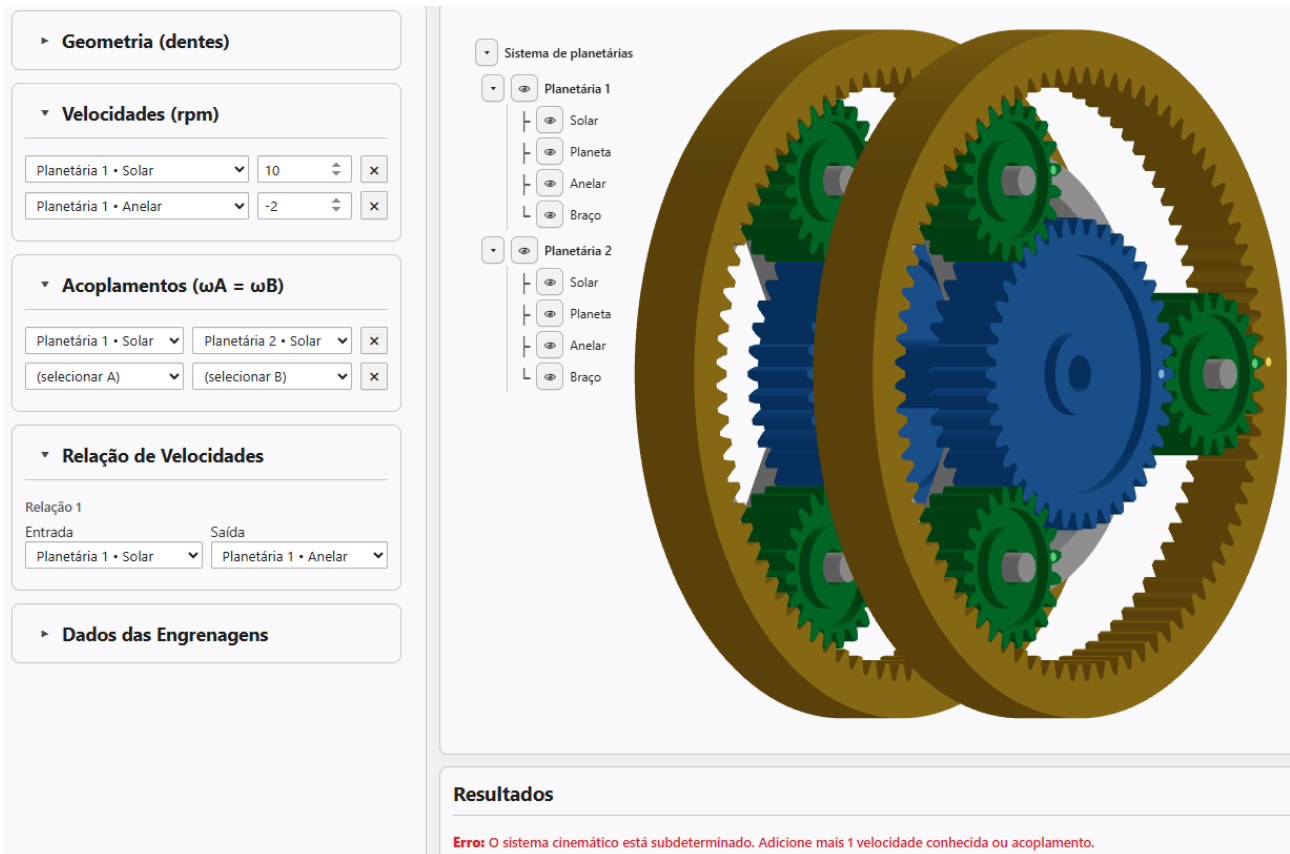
▸ Geometria (dentes)

▾ Velocidades (rpm)

Planetária 1 • Solar | 10 | ×
Planetária 1 • Anelar | -2 | ×

▾ Acoplamentos (ωA = ωB)

Planetária 1 • Solar | Planetária 2 • Solar | ×
(selecionar A) | (selecionar B) | ×

▾ Relação de Velocidades

Relação 1
Entrada
Planetária 1 • Solar
Saída
Planetária 1 • Anelar

▸ Dados das Engrenagens

Sistema de planetárias
Planetária 1
Solar
Planeta
Anelar
Braço
Planetária 2
Solar
Planeta
Anelar
Braço

Resultados

Erro: O sistema cinemático está subdeterminado. Adicione mais 1 velocidade conhecida ou acoplamento.